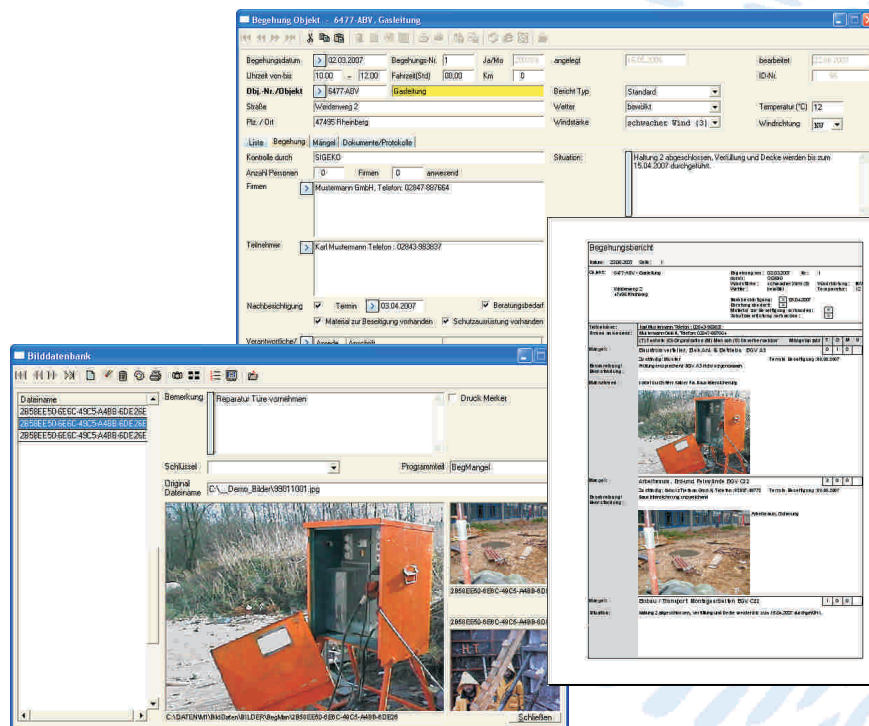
Begehung Objekt - 6477-ABV, Gasleitung

Begehungsdatum 02.03.2007 Begehungs-Nr. 1 Ja/Mo 200703 angelegt 15.05.2006 bearbeitet 22.08.2007
Uhrzeit von-bis 10:00 - 12:00 Fahrzeit(Std) 00,00 Km 0 ID-Nr. 95
Obj.-Nr./Objekt 6477-ABV Gasleitung Bericht Typ Standard
Straße Weidenweg 2 Wetter bewölkt Temperatur (°C) 12
Plz. / Ort 47495 Rheinberg Windstärke schwacher Wind (3) Windrichtung SW

Liste Begehung Mängel Dokumente/Protokolle

Kontrolle durch SIGEKO Situation: Haltung 2 abgeschlossen, Verfüllung und Decke werden bis zum 15.04.2007 durchgeführt.
Anzahl Personen 0 Firmen 0 anwesend
Firmen Mustermann GmbH, Telefon: 02847-887664
Teilnehmer Karl Mustermann Telefon : 02843-983837
Nachbesichtigung Termin 03.04.2007 Beratungsbedarf
Material zur Beseitigung vorhanden Schutzausrüstung vorhanden
Verantwortliche/ Anrede Anschrift

Begehungsbericht
Datum: 23.08.2007 Seite: 1
Objekt: 6477-ABV - Gasleitung
Weidenweg 2
47495 Rheinberg
Begehungs-Nr.: 02.03.2007 Nr.: 1
durch: SIGEKO
Windstärke: schwacher Wind (3) Windrichtung: SW
Wetter: bewölkt Temperatur: 12
Nachbesichtigung: 03.04.2007
Beratung standard:
Material zur Beseitigung vorhanden:
Schutzausrüstung vorhanden:
Teilnehmer: Karl Mustermann Telefon : 02843-983837
Firmen anwesend: Mustermann GmbH, Telefon: 02847-887664
Mangel: Baustrom verteiler, Elek.Anl. & Betriebs BGV A3
Mängel: Arbeitsraum, Erd-und Felsarbeite BGV C22
Mängel: Einbau / Transport Montagearbeiten BGV C22
Situation: Haltung 2 abgeschlossen, Verfüllung und Decke werden bis zum 15.04.2007 durchgeführt.

Bilddatenbank

Dateiname
2B58EE50-6E6C-49C5-A4BB-6DE26E
2B58EE50-6E6C-49C5-A4BB-6DE26E
2B58EE50-6E6C-49C5-A4BB-6DE26E
Bemerkung Reparatur Türe vornehmen
Druck Merker
Schlüssel Programmteil BegMangel
Original Dateiname C:\__Demo_Bilder\99811001.jpg
2B58EE50-6E6C-49C5-A4BB-6D
2B58EE50-6E6C-49C5-A4BB-6D
C:\DATENMT\BildDaten\BILDER\BegMan\2B58EE50-6E6C-49C5-A4BB-6DE26
Schließen